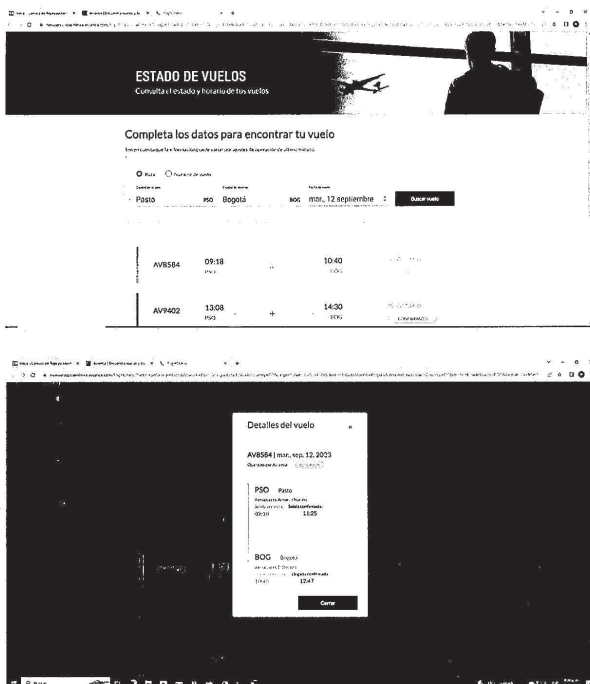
ESTADO DE VUELOS
Consulta el estado y horario de tus vuelos

Completa los datos para encontrar tu vuelo

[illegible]

Ruta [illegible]

Pasto PSO Bogotá BOG mar., 12 septiembre

Buscar vuelo

AV8584 09:18 PSO 10:40 BOG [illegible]

AV9402 13:08 PSO 14:30 BOG CONFIRMADO

Detalles del vuelo

AV8584 | mar., sep. 12, 2023

PSO Pasto
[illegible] Salida confirmada
09:10 11:25

BOG Bogotá
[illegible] Llegada confirmada
10:40 12:47

Cerrar